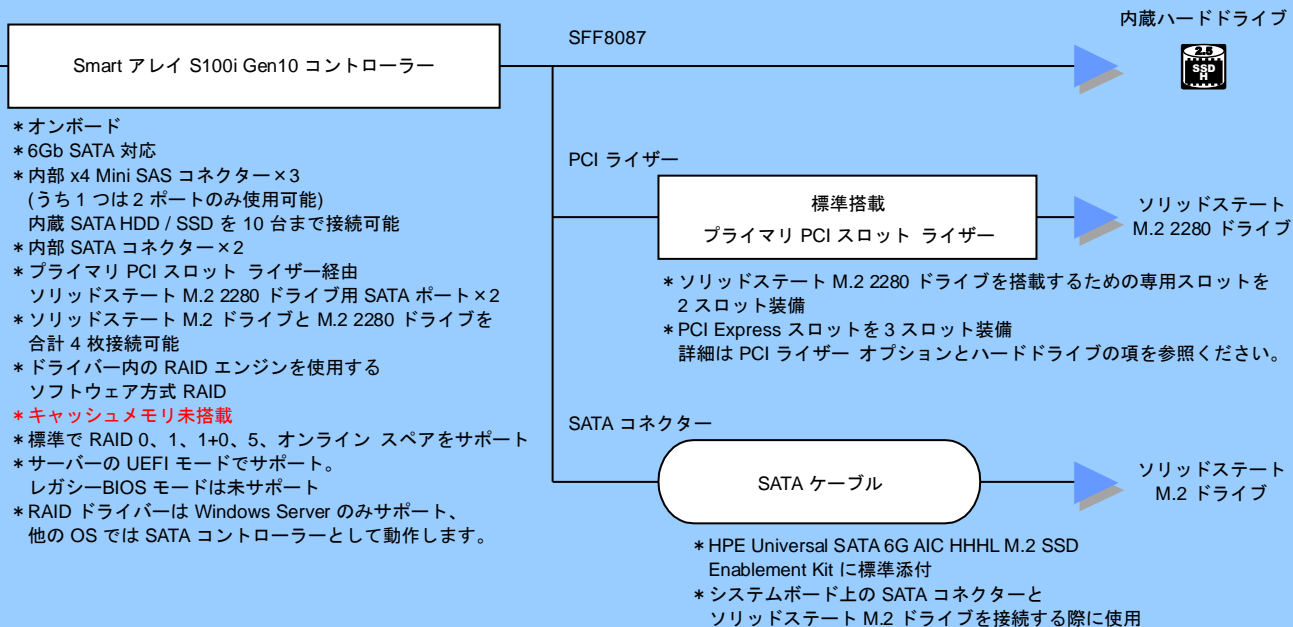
Smart アレイ S100i Gen10 コントローラー

SFF8087

内蔵ハードドライブ

2.5
SSD
H

＊オンボード
＊6Gb SATA 対応
＊内部 x4 Mini SAS コネクター×3
(うち 1 つは 2 ポートのみ使用可能)
内蔵 SATA HDD / SSD を 10 台まで接続可能
＊内部 SATA コネクター×2
＊プライマリ PCI スロット ライザー経由
ソリッドステート M.2 2280 ドライブ用 SATA ポート×2
＊ソリッドステート M.2 ドライブと M.2 2280 ドライブを
合計 4 枚接続可能
＊ドライバー内の RAID エンジンを使用する
ソフトウェア方式 RAID
＊キャッシュメモリ未搭載
＊標準で RAID 0、1、1+0、5、オンライン スペアをサポート
＊サーバーの UEFI モードでサポート。
レガシーBIOS モードは未サポート
＊RAID ドライバーは Windows Server のみサポート、
他の OS では SATA コントローラーとして動作します。

PCI ライザー

標準搭載
プライマリ PCI スロット ライザー

ソリッドステート
M.2 2280 ドライブ

＊ソリッドステート M.2 2280 ドライブを搭載するための専用スロットを
2 スロット装備
＊PCI Express スロットを 3 スロット装備
詳細は PCI ライザー オプションとハードドライブの項を参照ください。

SATA コネクター

SATA ケーブル

ソリッドステート
M.2 ドライブ

＊HPE Universal SATA 6G AIC HHHL M.2 SSD
Enablement Kit に標準添付
＊システムボード上の SATA コネクターと
ソリッドステート M.2 ドライブを接続する際に使用